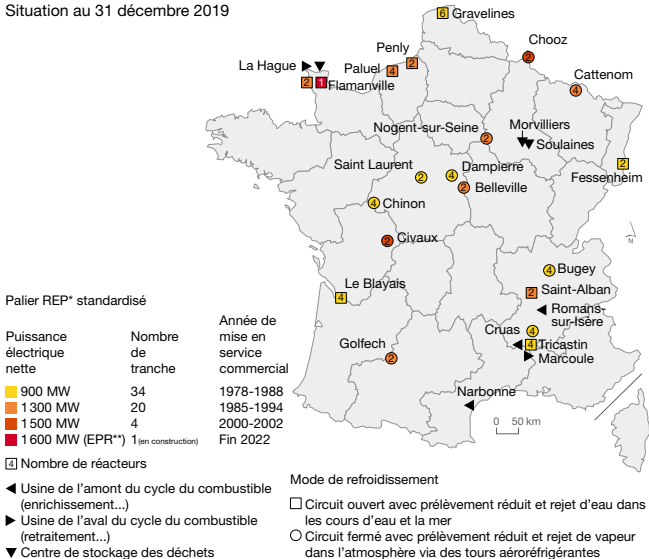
Situation au 31 décembre 2019

6 Gravelines
Chooz 2
Penly 2
La Hague
Paluel 4
2 1 Flamanville
Cattenom 4
Nogent-sur-Seine 2
Morvilliers
Soulaines
Saint Laurent 2
4 Dampierre
2 Fessenheim
2 Belleville
4 Chinon
2 Civaux
N
4 Bugey
Le Blayais 4
2 Saint-Alban
Romans-sur-Isère
Cruas 4
4 Tricastin
Golfech 2
Marcoule
Narbonne
0 50 km

Palier REP* standardisé

| Puissance électrique nette | Nombre de tranche | Année de mise en service commercial |
|---|---|---|
| 900 MW | 34 | 1978-1988 |
| 1 300 MW | 20 | 1985-1994 |
| 1 500 MW | 4 | 2000-2002 |
| 1 600 MW (EPR**) | 1 (en construction) | Fin 2022 |

4 Nombre de réacteurs

◀ Usine de l'amont du cycle du combustible (enrichissement...)
▶ Usine de l'aval du cycle du combustible (retraitement...)
▼ Centre de stockage des déchets

Mode de refroidissement

☐ Circuit ouvert avec prélèvement réduit et rejet d'eau dans les cours d'eau et la mer
○ Circuit fermé avec prélèvement réduit et rejet de vapeur dans l'atmosphère via des tours aéroréfrigérantes